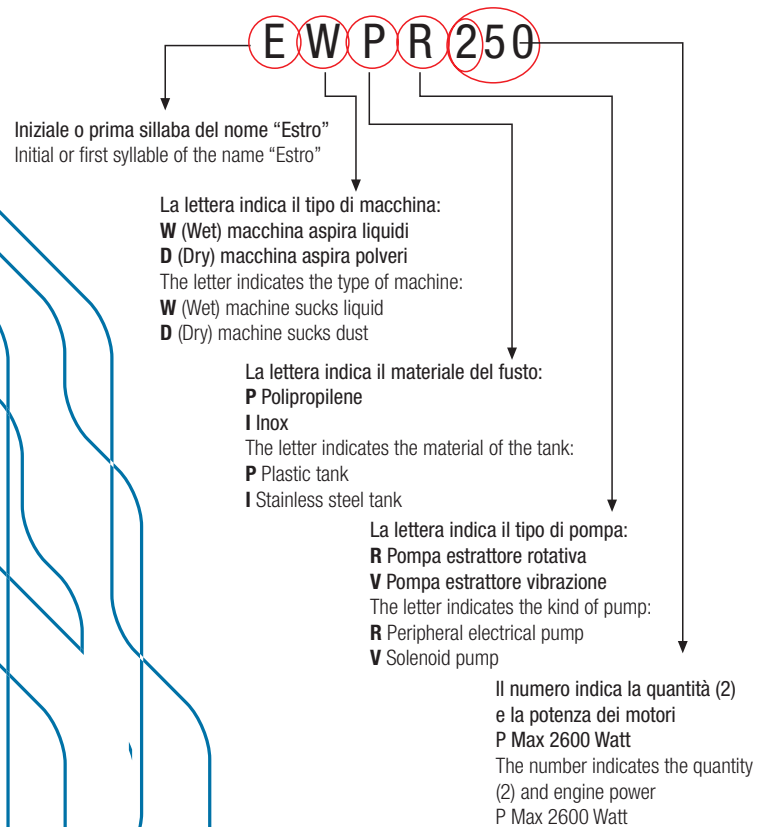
EWPR250

Iniziale o prima sillaba del nome “Estro”
Initial or first syllable of the name “Estro”

La lettera indica il tipo di macchina:
**W** (Wet) macchina aspira liquidi
**D** (Dry) macchina aspira polveri
The letter indicates the type of machine:
**W** (Wet) machine sucks liquid
**D** (Dry) machine sucks dust

La lettera indica il materiale del fusto:
**P** Polipropilene
**I** Inox
The letter indicates the material of the tank:
**P** Plastic tank
**I** Stainless steel tank

La lettera indica il tipo di pompa:
**R** Pompa estrattore rotativa
**V** Pompa estrattore vibrazione
The letter indicates the kind of pump:
**R** Peripheral electrical pump
**V** Solenoid pump

Il numero indica la quantità (2) e la potenza dei motori
P Max 2600 Watt
The number indicates the quantity (2) and engine power
P Max 2600 Watt